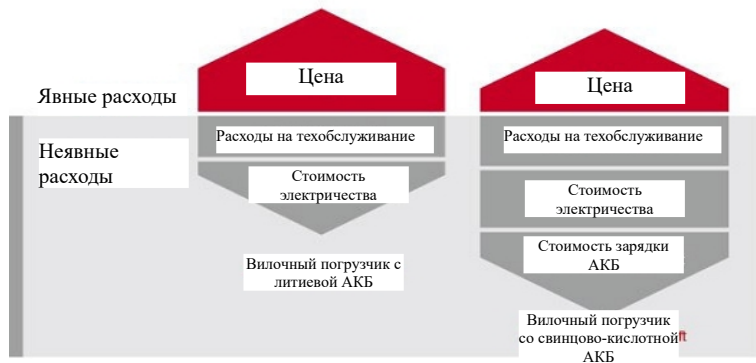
Явные расходы

Неявные расходы

Цена

Расходы на техобслуживание

Стоимость электричества

Вилочный погрузчик с литиевой АКБ

Цена

Расходы на техобслуживание

Стоимость электричества

Стоимость зарядки АКБ

Вилочный погрузчик со свинцово-кислотной АКБ